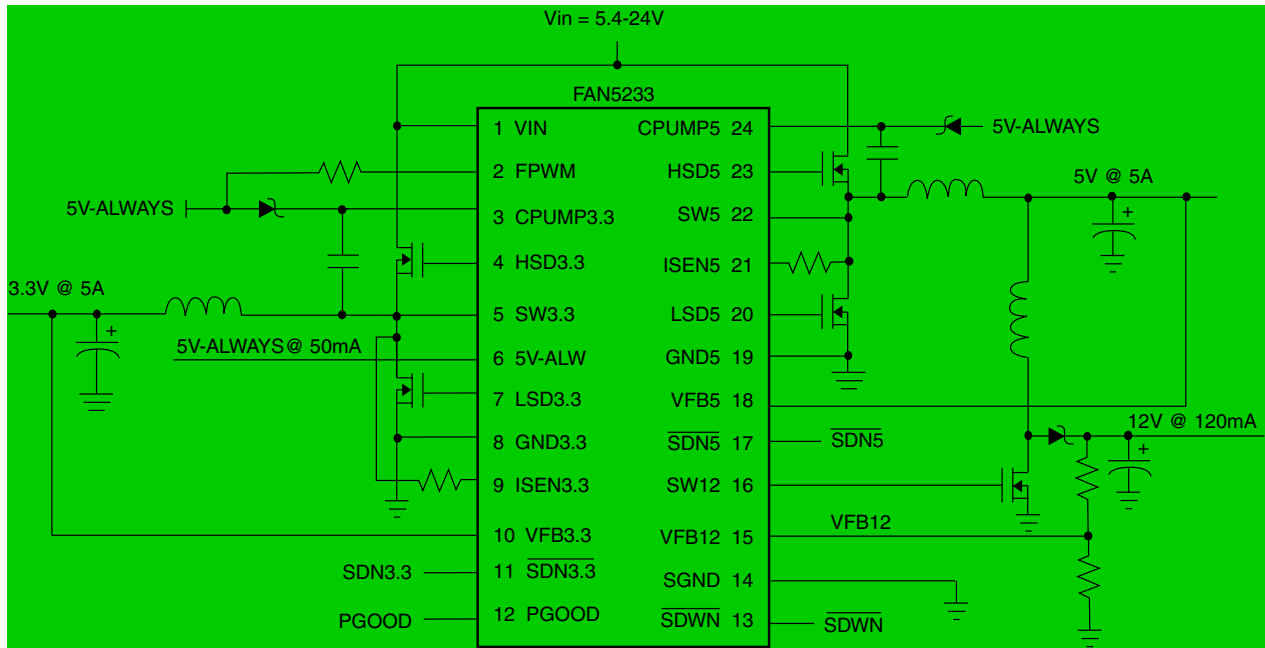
Vin = 5.4-24V

FAN5233

1 VIN
2 FPWM
3 CPUMP3.3
4 HSD3.3
5 SW3.3
6 5V-ALW
7 LSD3.3
8 GND3.3
9 ISEN3.3
10 VFB3.3
11 $\overline{\text{SDN3.3}}$
12 PGOOD

CPUMP5 24
HSD5 23
SW5 22
ISEN5 21
LSD5 20
GND5 19
VFB5 18
$\overline{\text{SDN5}}$ 17
SW12 16
VFB12 15
SGND 14
$\overline{\text{SDWN}}$ 13

5V-ALWAYS
5V-ALWAYS
5V @ 5A
3.3V @ 5A
5V-ALWAYS@ 50mA
12V @ 120mA
$\overline{\text{SDN5}}$
VFB12
SDN3.3
PGOOD
$\overline{\text{SDWN}}$